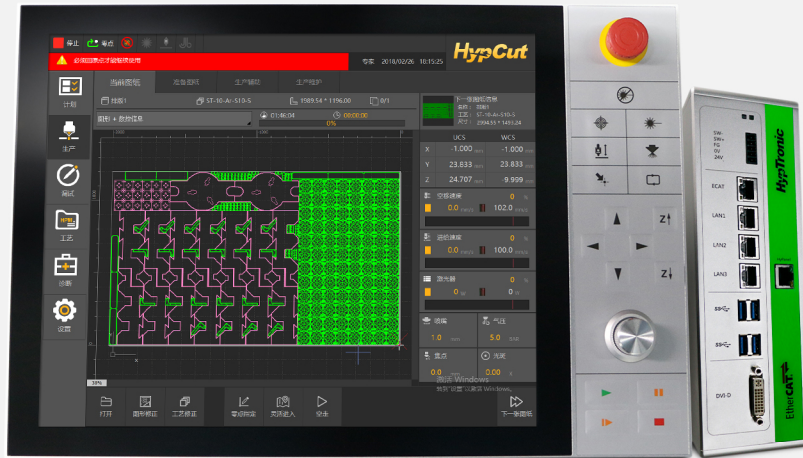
停止 
零点
必须回原点才能继续使用
专家 2018/02/26 10:15:25
HypCut
计划
生产
测试
工艺
诊断
设置
当前图纸
准备图纸
生产辅助
生产维护
排版1
ST-10-Ar-S10-S
1589.54 * 1196.00
0/1
图形 + 故障信息
01:46:04
00:00:00
0%
下一张图纸信息
UCS
WCS
X -1.000 mm -1.000 mm
Y 23.833 mm 23.833 mm
Z 24.707 mm -9.999 mm
空移速度
0 %
0.0 m/min 102.0 m/min
运动速度
0 %
0.0 m/min 180.0 m/min
激光器
0 %
0.0 W 0.0 W
焦点
气压
1.0 mm
5.0 bar
光闸
30%
打开
图形矫正
工艺矫正
寻边定位
灵活进入
空走
下一张图纸
激活 Windows
转到"设置"以激活 Windows。
HypTronic
ECAT
LAN1
LAN2
LAN3
DVI-D
EtherCAT
SW1
SW2
FS
0V
24V